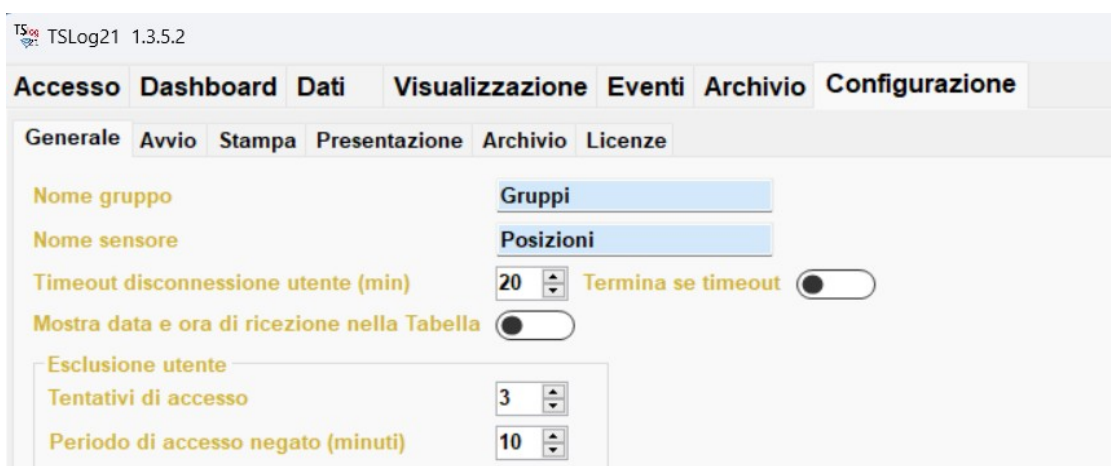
TSLog21 1.3.5.2

Accesso Dashboard Dati Visualizzazione Eventi Archivio Configurazione

Generale Avvio Stampa Presentazione Archivio Licenze

Nome gruppo Gruppi

Nome sensore Posizioni

Timeout disconnessione utente (min) 20 Termina se timeout

Mostra data e ora di ricezione nella Tabella

Esclusione utente

Tentativi di accesso 3

Periodo di accesso negato (minuti) 10